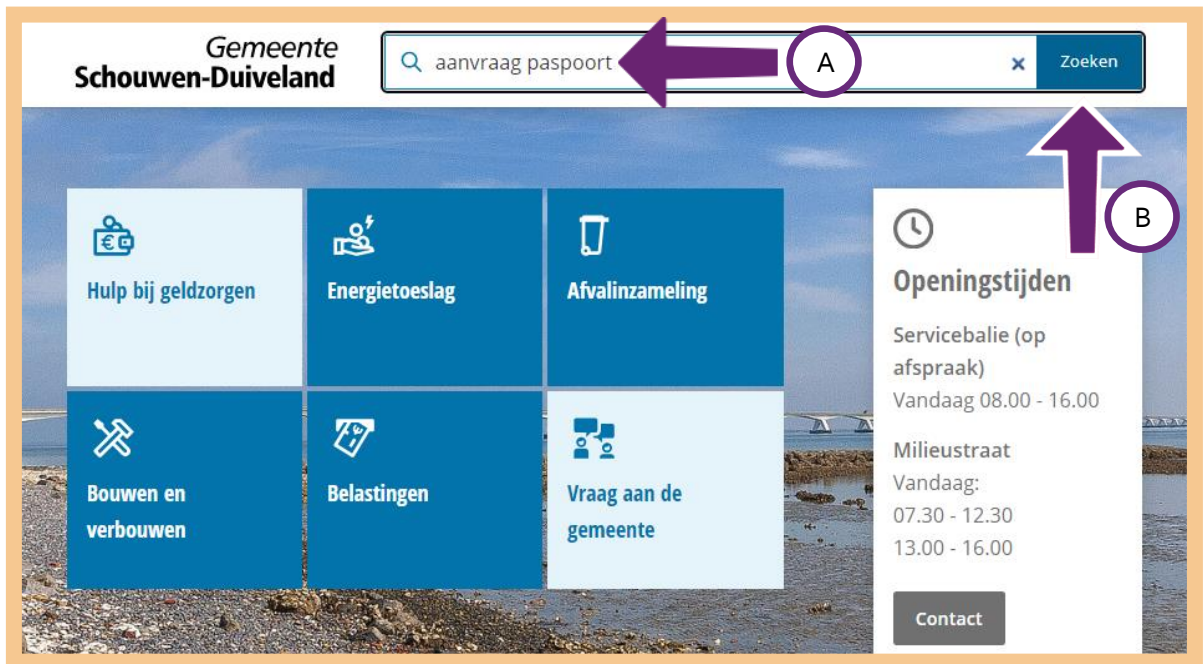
Gemeente
Schouwen-Duiveland

aanvraag paspoort

A

×

Zoeken

B

Hulp bij geldzorgen

Energietoeslag

Afvalinzameling

Bouwen en verbouwen

Belastingen

Vraag aan de gemeente

Openingstijden

Servicebalie (op afspraak)
Vandaag 08.00 - 16.00

Milieustraat
Vandaag:
07.30 - 12.30
13.00 - 16.00

Contact